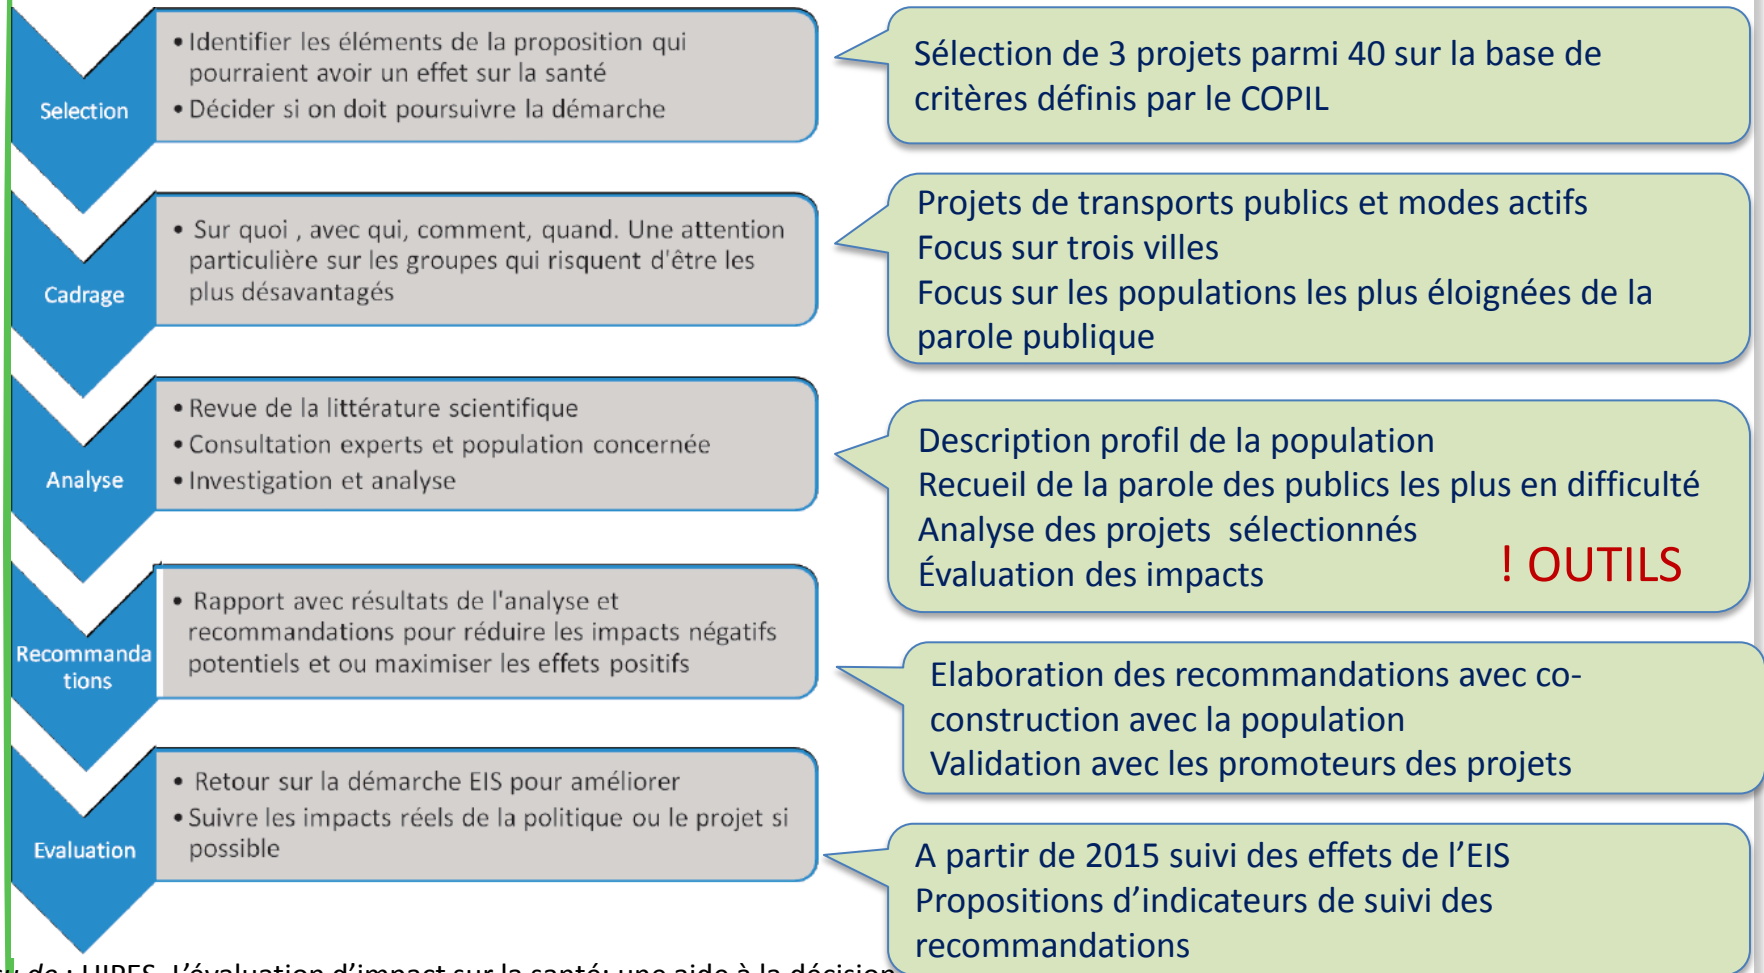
Selection

• Identifier les éléments de la proposition qui pourraient avoir un effet sur la santé
• Décider si on doit poursuivre la démarche

Sélection de 3 projets parmi 40 sur la base de critères définis par le COPIL

Cadrage

• Sur quoi , avec qui, comment, quand. Une attention particulière sur les groupes qui risquent d'être les plus désavantagés

Projets de transports publics et modes actifs
Focus sur trois villes
Focus sur les populations les plus éloignées de la parole publique

Analyse

• Revue de la littérature scientifique
• Consultation experts et population concernée
• Investigation et analyse

Description profil de la population
Recueil de la parole des publics les plus en difficulté
Analyse des projets sélectionnés
Évaluation des impacts
! OUTILS

Recommandations

• Rapport avec résultats de l'analyse et recommandations pour réduire les impacts négatifs potentiels et ou maximiser les effets positifs

Elaboration des recommandations avec co-construction avec la population
Validation avec les promoteurs des projets

Evaluation

• Retour sur la démarche EIS pour améliorer
• Suivre les impacts réels de la politique ou le projet si possible

A partir de 2015 suivi des effets de l'EIS
Propositions d'indicateurs de suivi des recommandations

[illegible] de : IIPES, L'évaluation d'impact sur la santé: une aide à la décision